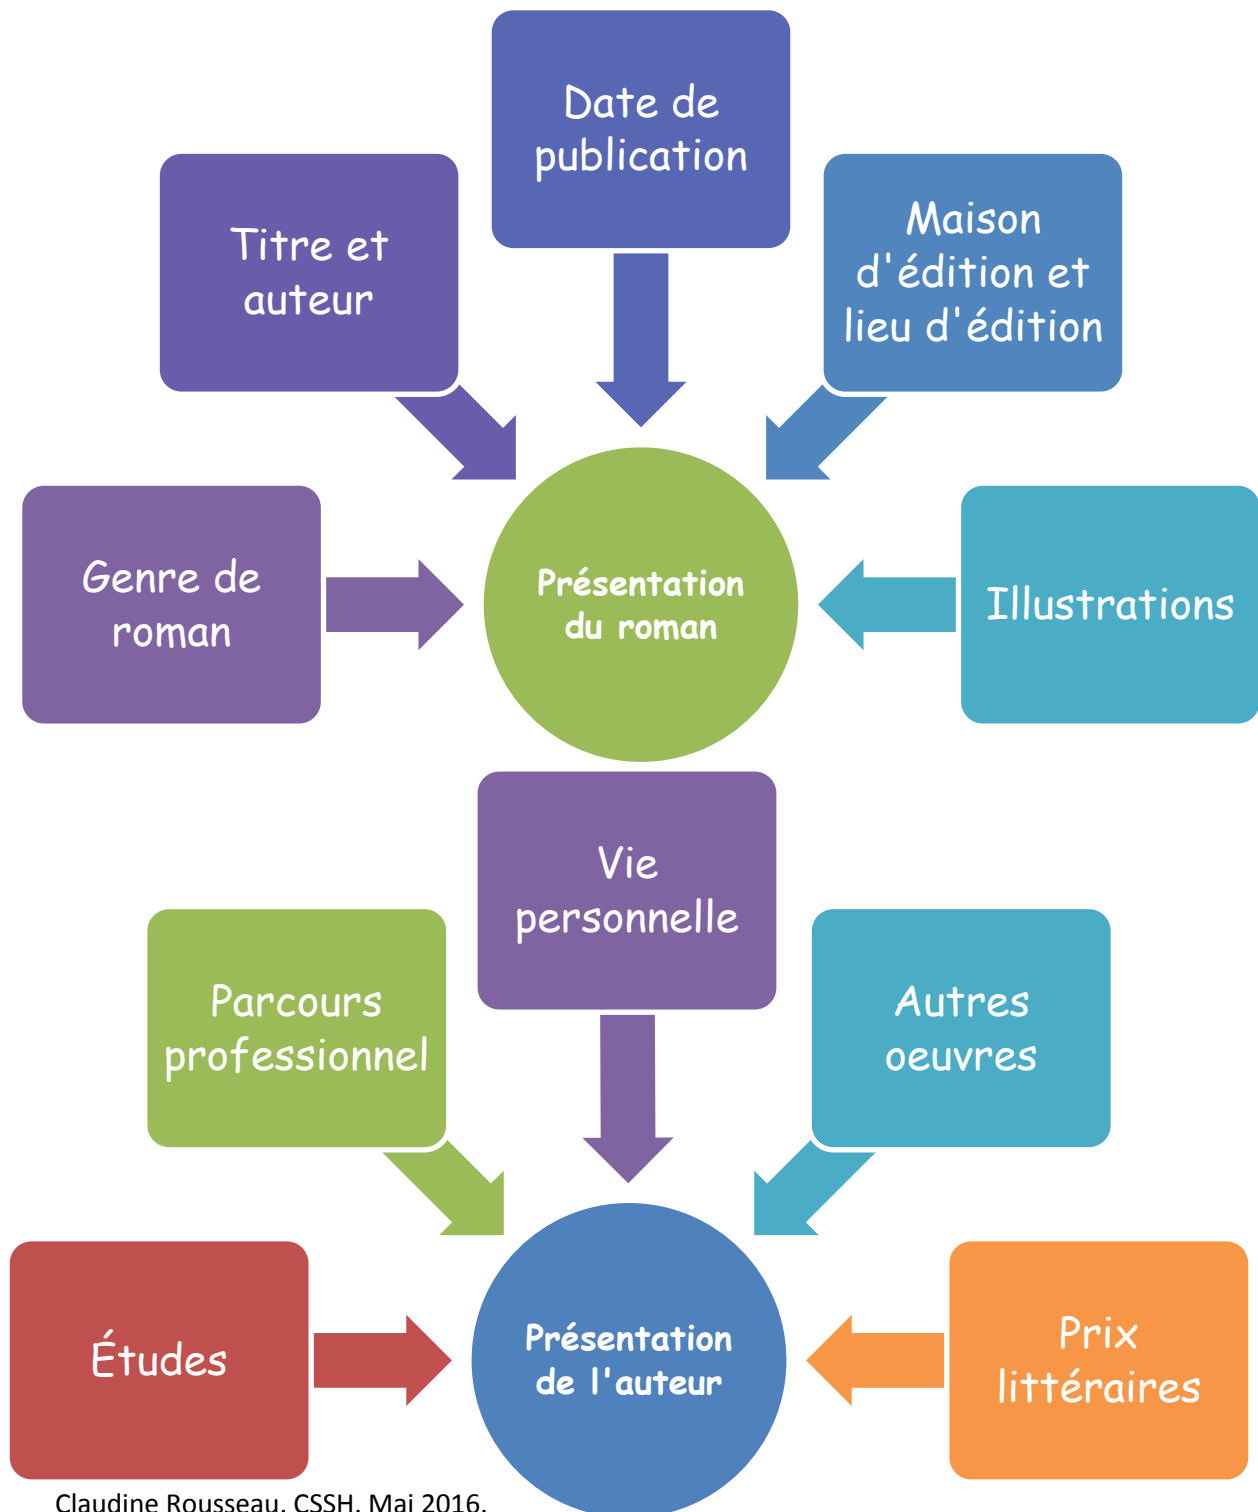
Date de publication

Titre et auteur

Maison d'édition et lieu d'édition

Genre de roman

Présentation du roman

Illustrations

Vie personnelle

Parcours professionnel

Autres oeuvres

Études

Présentation de l'auteur

Prix littéraires

Claudine Rousseau, CSSH, Mai 2016.